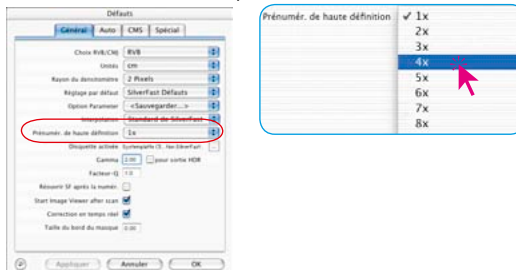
Défauts

Général | Auto | CMS | Spécial

Choix RVB/CMJ RVB
Unités cm
Rayon du densitomètre 2 Pixels
Réglage par défaut SilverFast Défauts
Option Parameter <Sauvegarder...>
Interpolation Standard de SilverFast
Prénumér. de haute définition 1x
Disquette activée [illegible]
Gamma 2.00 pour sortie HDR
Facteur-Q 1.5
Résoudre SF après la numér.
Start Image Viewer after scan
Correction en temps réel
Taille du bord du masque 0.00

Appliquer | Annuler | OK

Prénumér. de haute définition
✓ 1x
2x
3x
4x
5x
6x
7x
8x